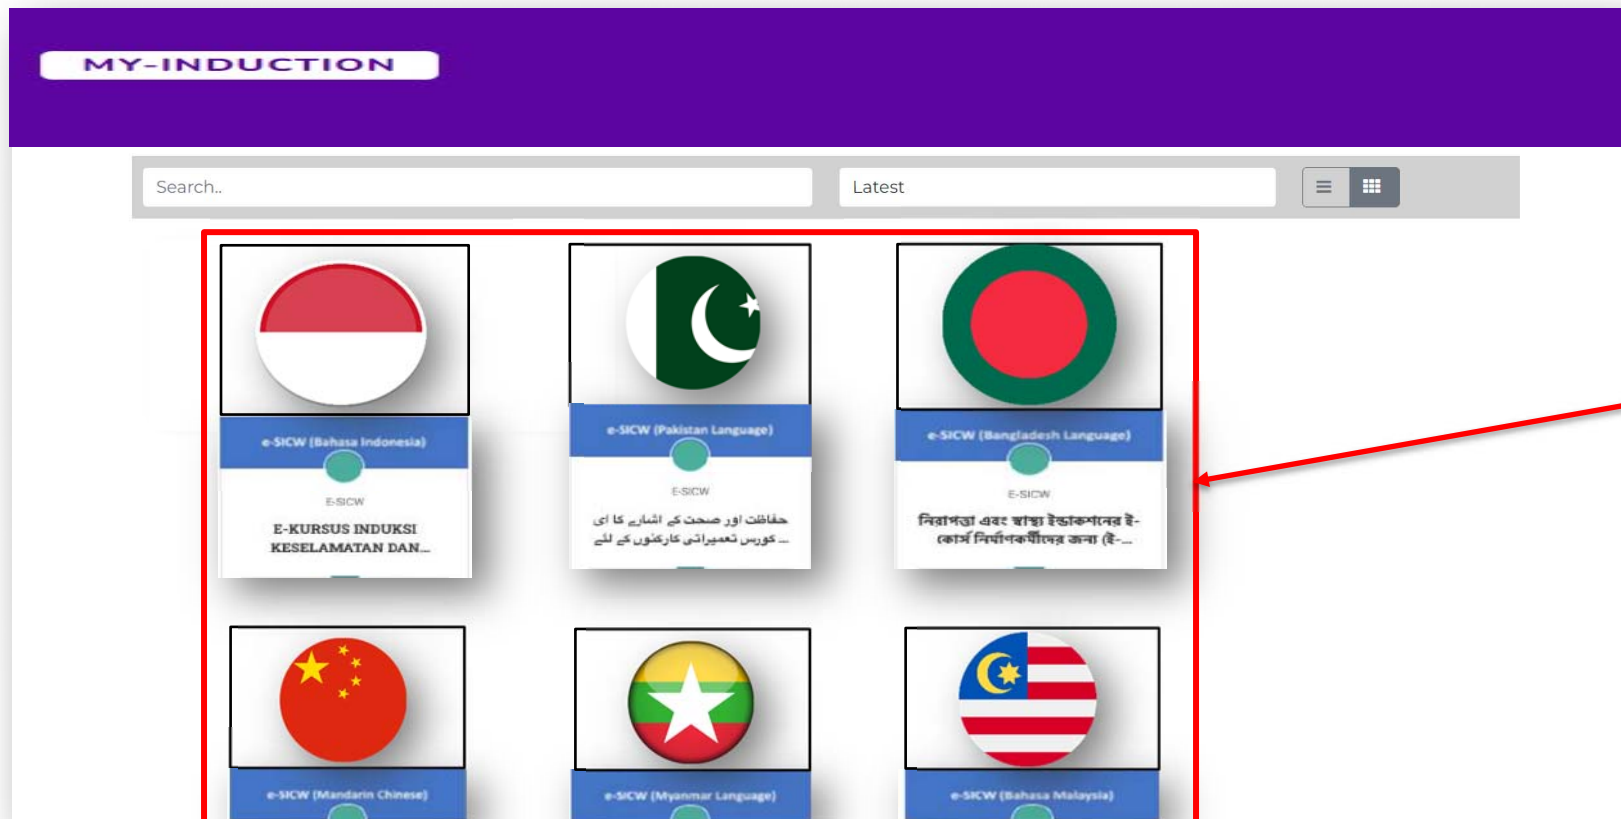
MY-INDUCTION

Search..

Latest

e-SICW (Bahasa Indonesia)

E-SICW

E-KURSUS INDUKSI KESELAMATAN DAN...

e-SICW (Pakistan Language)

E-SICW

حفاظت اور صحت کے اشارے کا ای کورس تعمیراتی کارکنوں کے لئے ...

e-SICW (Bangladesh Language)

E-SICW

নিরাপত্তা এবং স্বাস্থ্য ইন্ডাকশনের ই-কোর্স নির্মাণকর্মীদের জন্য (ই-...

e-SICW (Mandarin Chinese)

e-SICW (Myanmar Language)

e-SICW (Bahasa Malaysia)